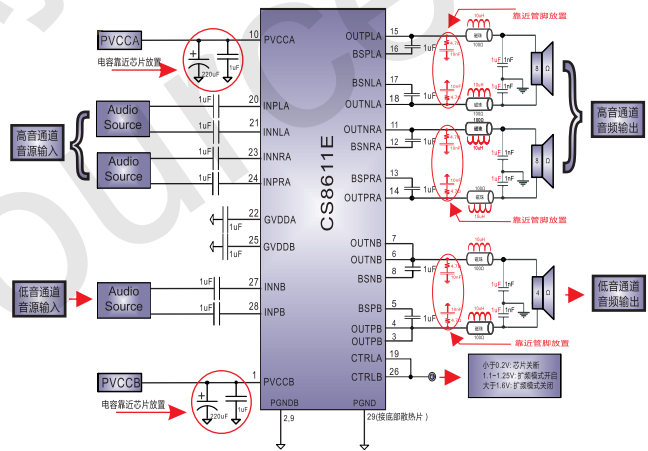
PVCCA
10
PVCCA
220uF
1uF
电容靠近芯片放置
高音通道音源输入
Audio Source
1uF
20
INPLA
1uF
21
INNLA
Audio Source
1uF
23
INNRA
1uF
24
INPRA
22
GVDDA
1uF
25
GVDDB
1uF
低音通道音源输入
Audio Source
1uF
27
INNB
1uF
28
INPB
PVCCB
1
PVCCB
220uF
1uF
电容靠近芯片放置
PGNDB
2,9
PGND
29(接底部散热片)
CS8611E
OUTPLA
15
BSPLA
16
1uF
BSNLA
17
OUTNLA
18
1uF
OUTNRA
11
BSNRA
12
1uF
BSPRA
13
OUTPRA
14
1uF
OUTNB
7
OUTNB
6
BSNB
8
1uF
BSPB
5
OUTPB
4
OUTPB
3
1uF
CTRLA
19
CTRLB
26
靠近管脚放置
靠近管脚放置
靠近管脚放置
10uH
1nF
8Ω
1nF
8Ω
4Ω
高音通道音频输出
低音通道音频输出
小于0.2V: 芯片关断
1.1~1.25V: 扩展模式开启
大于1.6V: 扩展模式关闭